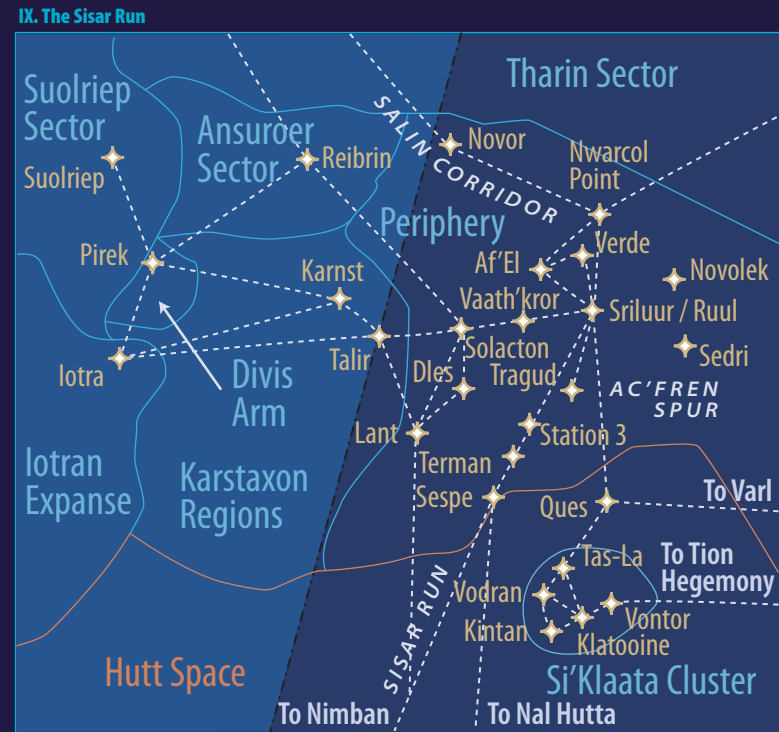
IX. The Sisar Run

Suolriep Sector

Suolriep

Ansuroer Sector

Reibrin

Tharin Sector

SALIN CORRIDOR

Novor

Nwarcol Point

Periphery

Verde

Af'El

Novolek

Pirek

Karnst

Vaath'kror

Sriluur / Ruul

Sedri

Iotra

Talir

Solacton

Divis Arm

Dles

Tragud

AC'FREN SPUR

Lant

Station 3

Iotran Expanse

Karstaxon Regions

Terman

Sespe

Ques

To Varl

Tas-La

To Tion Hegemony

Vodran

Vontor

Kintan

Klatooine

SISAR RUN

Si'Klaata Cluster

Hutt Space

To Nimban

To Nal Hutta